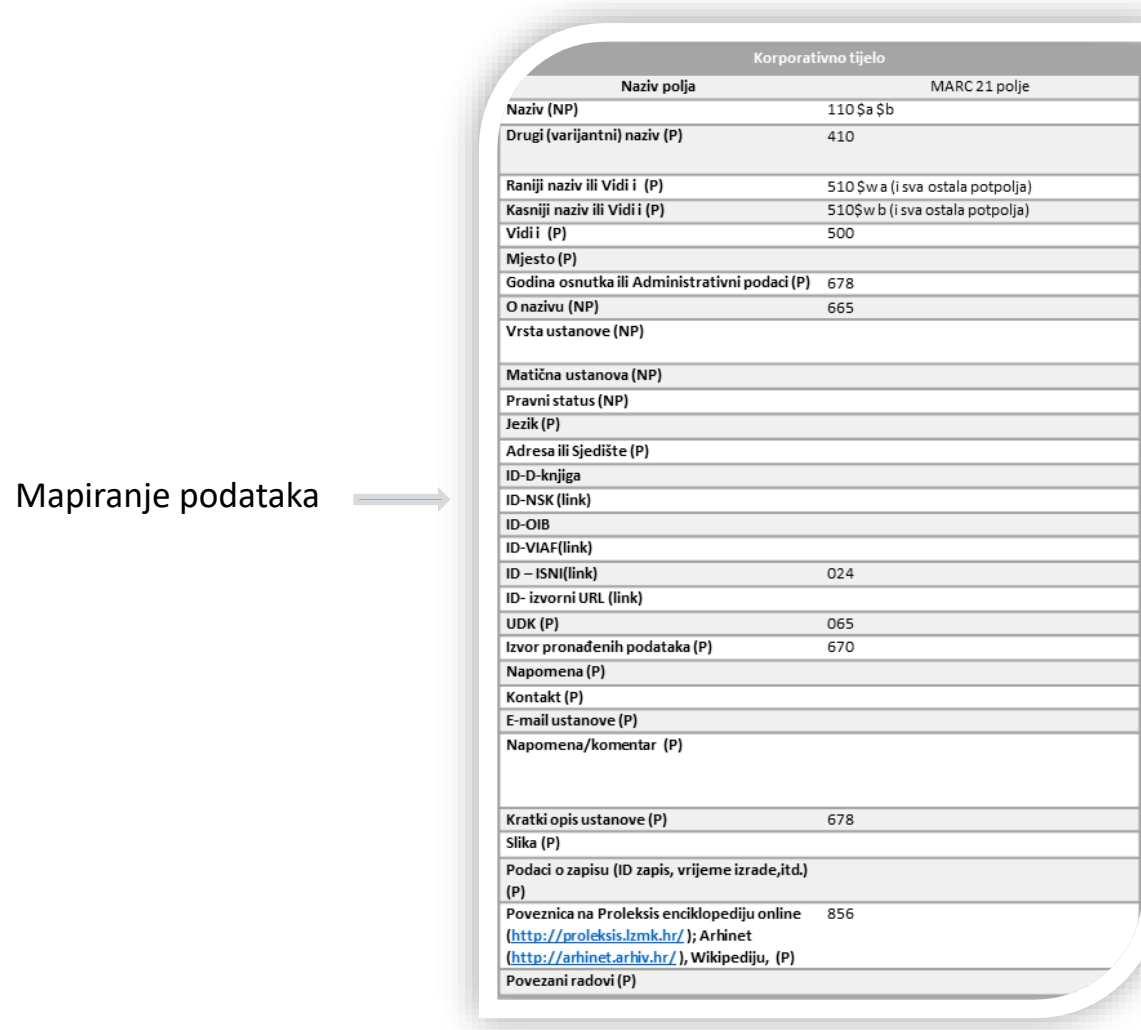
Mapiranje podataka

| Korporativno tijelo | |
|---|---|
| Naziv polja | MARC 21 polje |
| Naziv (NP) | 110 $a $b |
| Drugi (varijantni) naziv (P) | 410 |
| Raniji naziv ili Vidi i (P) | 510 $w a (i sva ostala potpolja) |
| Kasniji naziv ili Vidi i (P) | 510$w b (i sva ostala potpolja) |
| Vidi i (P) | 500 |
| Mjesto (P) | |
| Godina osnutka ili Administrativni podaci (P) | 678 |
| O nazivu (NP) | 665 |
| Vrsta ustanove (NP) | |
| Matična ustanova (NP) | |
| Pravni status (NP) | |
| Jezik (P) | |
| Adresa ili Sjedište (P) | |
| ID-D-knjiga | |
| ID-NSK (link) | |
| ID-OIB | |
| ID-VIAF(link) | |
| ID – ISNI(link) | 024 |
| ID- izvorni URL (link) | |
| UDK (P) | 065 |
| Izvor pronađenih podataka (P) | 670 |
| Napomena (P) | |
| Kontakt (P) | |
| E-mail ustanove (P) | |
| Napomena/komentar (P) | |
| Kratki opis ustanove (P) | 678 |
| Slika (P) | |
| Podaci o zapisu (ID zapis, vrijeme izrade,itd.) (P) | |
| Poveznica na Proleksis enciklopediju online (http://proleksis.lzmk.hr/ ); Arhinet (http://arhinet.arhiv.hr/ ), Wikipediju, (P) | 856 |
| Povezani radovi (P) | |